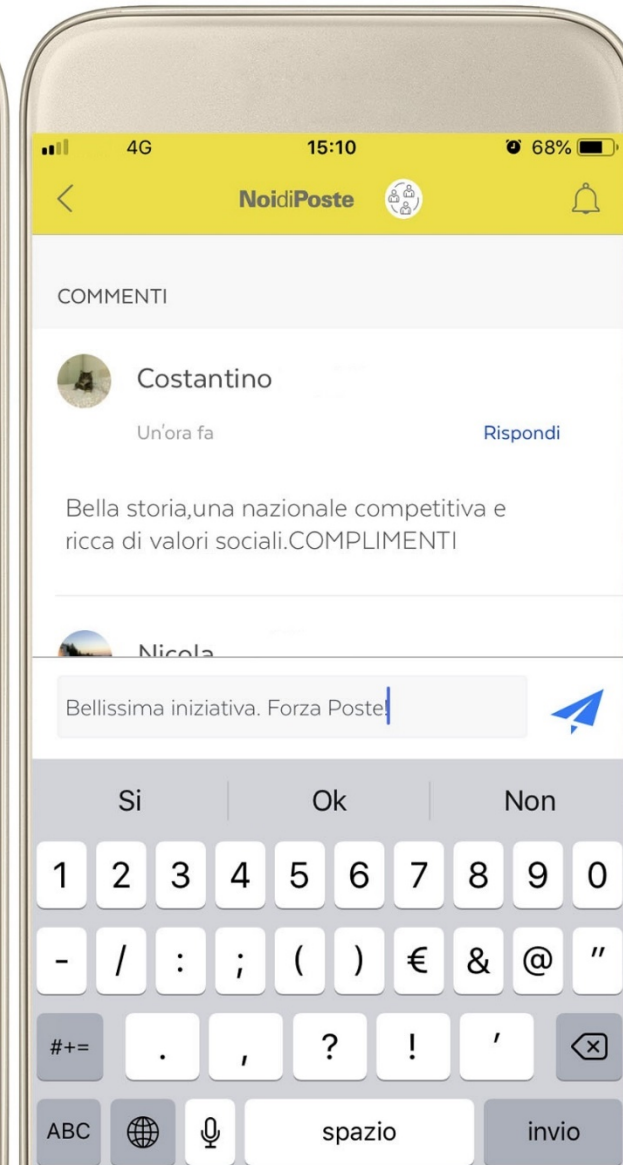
4G 15:10 68%

NoidiPoste

COMMENTI

Costantino

Un'ora fa

Rispondi

Bella storia,una nazionale competitiva e ricca di valori sociali.COMPLIMENTI

Nicola

Bellissima iniziativa. Forza Poste!

Si Ok Non

1 2 3 4 5 6 7 8 9 0

- / : ; ( ) € & @ "

#+= . , ? ! '

ABC spazio invio